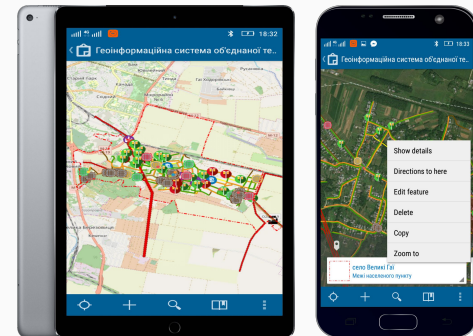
18:32
Геоінформаційна система об'єднаної те...

18:33
Геоінформаційна система об'єднаної те...

Show details
Directions to here
Edit feature
Delete
Copy
Zoom to

село Великі Гаї
Межі населеного пункту